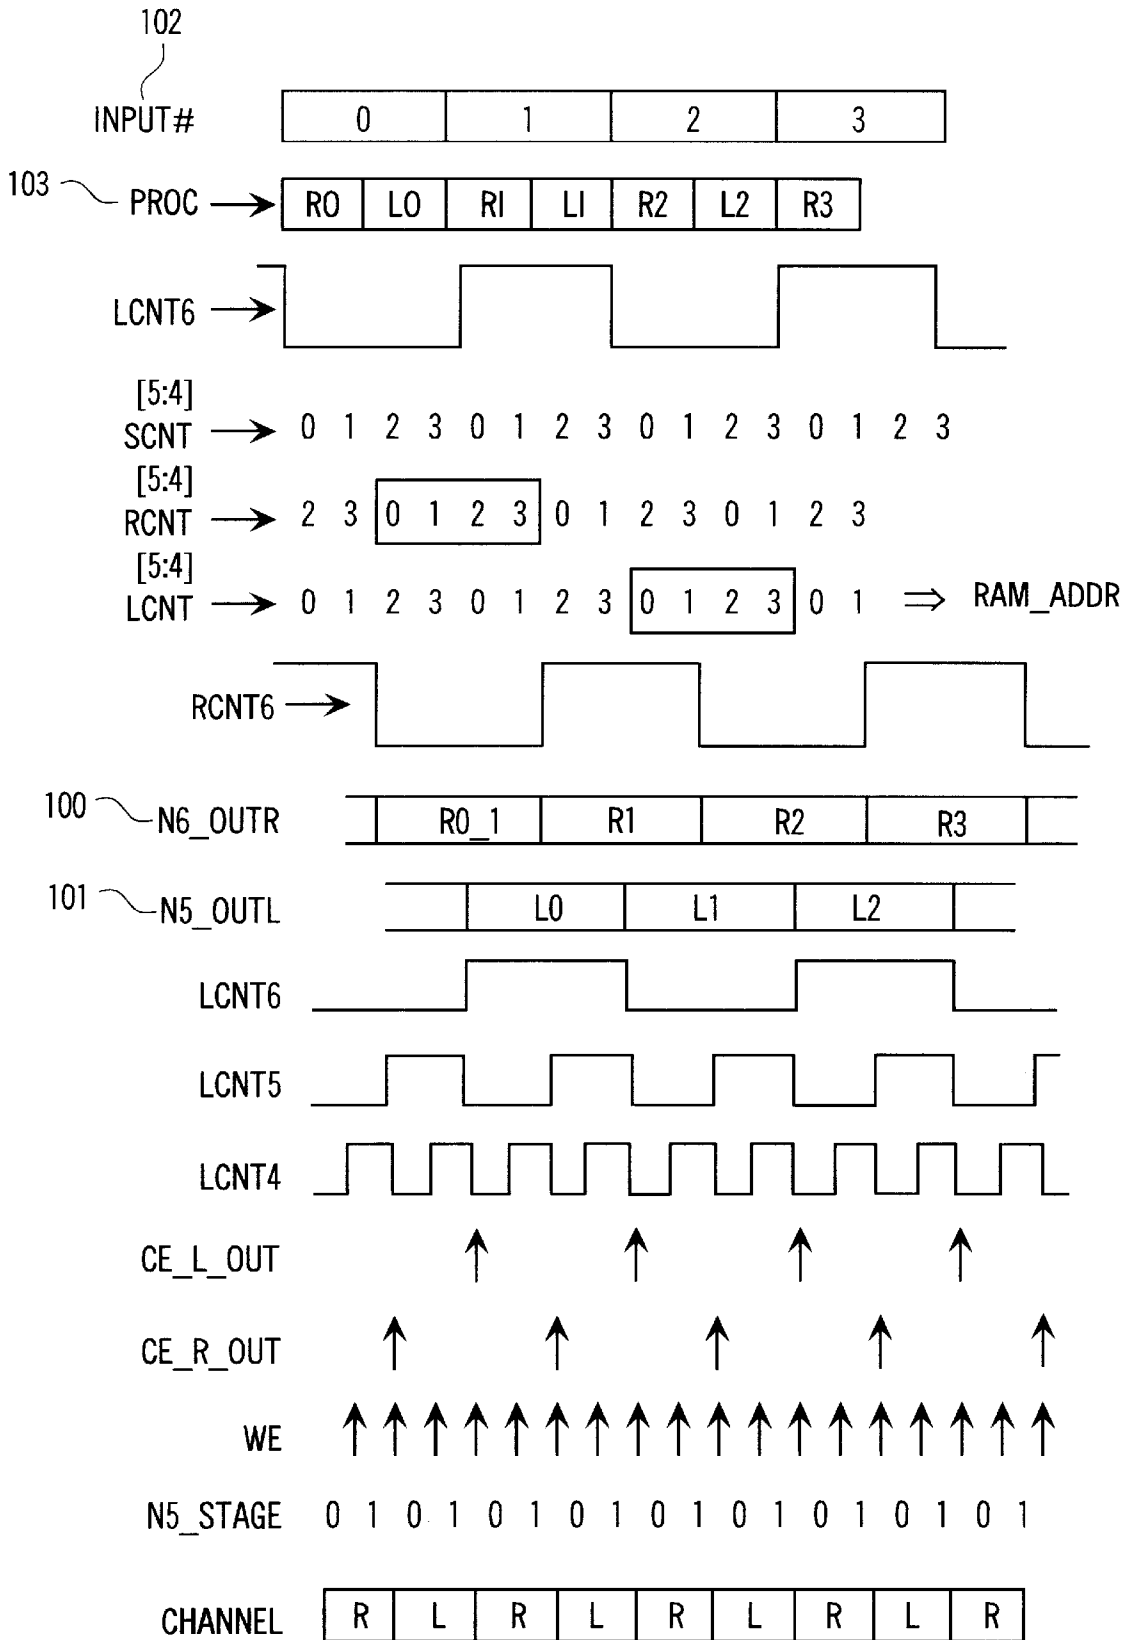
102

INPUT#

| 0 | 1 | 2 | 3 |
|---|---|---|---|

103 PROC →

| R0 | L0 | RI | LI | R2 | L2 | R3 |
|---|---|---|---|---|---|---|

LCNT6 →

[5:4] SCNT → 0 1 2 3 0 1 2 3 0 1 2 3 0 1 2 3

[5:4] RCNT → 2 3 0 1 2 3 0 1 2 3 0 1 2 3

[5:4] LCNT → 0 1 2 3 0 1 2 3 0 1 2 3 0 1 ⇒ RAM_ADDR

RCNT6 →

100 N6_OUTR

| R0_1 | R1 | R2 | R3 |
|---|---|---|---|

101 N5_OUTL

| L0 | L1 | L2 |
|---|---|---|

LCNT6

LCNT5

LCNT4

CE_L_OUT

CE_R_OUT

WE

N5_STAGE 0 1 0 1 0 1 0 1 0 1 0 1 0 1 0 1 0 1

CHANNEL

| R | L | R | L | R | L | R | L | R |
|---|---|---|---|---|---|---|---|---|